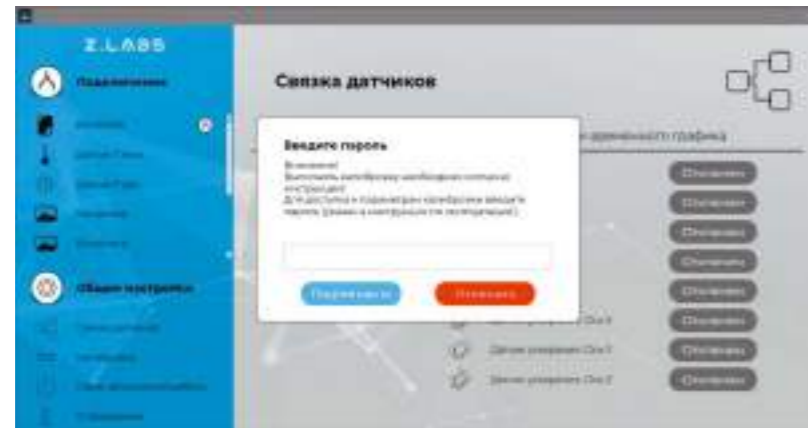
Z.LABS

Подключение

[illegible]

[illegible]

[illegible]

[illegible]

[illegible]

Общие настройки

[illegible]

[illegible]

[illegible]

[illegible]

Связка датчиков

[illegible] временного графика

Введите пароль

Внимание!
Выполнять калибровку необходимо только с инструкцией!
Для доступа к параметрам калибровки введите пароль (указан в инструкции по эксплуатации).

Подтвердить

Отменить

Отключить

Отключить

Отключить

Отключить

Отключить

Датчик ускорения Ось X

Отключить

Датчик ускорения Ось Y

Отключить

Датчик ускорения Ось Z

Отключить